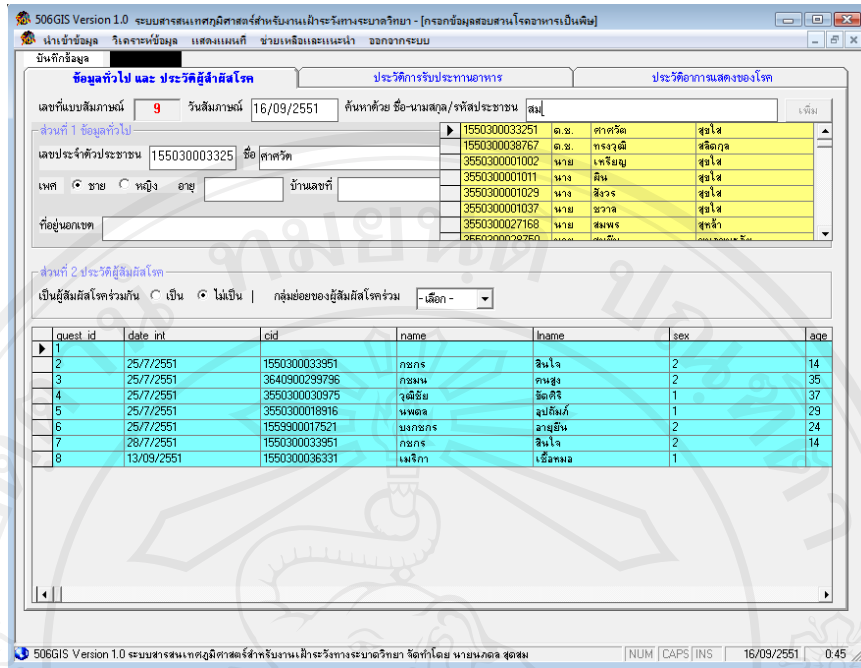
506GIS Version 1.0 ระบบสารสนเทศภูมิศาสตร์สำหรับงานเฝ้าระวังทางระบาดวิทยา - [กรอกข้อมูลสอบสวนโรคอาหารเป็นพิษ]

นำเข้าข้อมูล วิเคราะห์ข้อมูล แสดงแผนที่ ช่วยเหลือและแนะนำ ออกจากระบบ

บันทึกข้อมูล

ข้อมูลทั่วไป และ ประวัติผู้สัมผัสโรค | ประวัติการรับประทานอาหาร | ประวัติอาการแสดงของโรค

เลขที่แบบสัมภาษณ์ 9 วันสัมภาษณ์ 16/09/2551 ค้นหาด้วย ชื่อ-นามสกุล/รหัสประชาชน สม เพิ่ม

ส่วนที่ 1 ข้อมูลทั่วไป

เลขประจำตัวประชาชน 155030003325 ชื่อ ศาศวัต

เพศ ชาย หญิง อายุ บ้านเลขที่

ที่อยู่นอกเขต

| | | | |
|---|---|---|---|
| 1550300033251 | ด.ช. | ศาศวัต | สุขใส |
| 1550300038767 | ด.ช. | ทรงวุฒิ | สลิดกุล |
| 3550300001002 | นาย | เหรียญ | สุขใส |
| 3550300001011 | นาง | ผิน | สุขใส |
| 3550300001029 | นาง | สังวร | สุขใส |
| 3550300001037 | นาย | ชวาล | สุขใส |
| 3550300027168 | นาย | สมพร | สุขล้ำ |

ส่วนที่ 2 ประวัติผู้สัมผัสโรค

เป็นผู้สัมผัสโรคร่วมกัน เป็น ไม่เป็น | กลุ่มย่อยของผู้สัมผัสโรคร่วม - เลือก -

| quest_id | date_int | cid | name | lname | sex | age |
|---|---|---|---|---|---|---|
| 1 | | | | | | |
| 2 | 25/7/2551 | 1550300033951 | กชกร | สินใจ | 2 | 14 |
| 3 | 25/7/2551 | 3640900299796 | กชมน | คนสูง | 2 | 35 |
| 4 | 25/7/2551 | 3550300030975 | วุฒิชัย | จัตติริ | 1 | 37 |
| 5 | 25/7/2551 | 3550300018916 | นพดล | อุปถัมภ์ | 1 | 29 |
| 6 | 25/7/2551 | 1559900017521 | นงกชกร | อายุยืน | 2 | 24 |
| 7 | 28/7/2551 | 1550300033951 | กชกร | สินใจ | 2 | 14 |
| 8 | 13/09/2551 | 1550300036331 | เมธิกา | เชื้อหมอ | 1 | |

506GIS Version 1.0 ระบบสารสนเทศภูมิศาสตร์สำหรับงานเฝ้าระวังทางระบาดวิทยา จัดทำโดย นายนภดล สุดสม | NUM | CAPS | INS | 16/09/2551 | 0:45